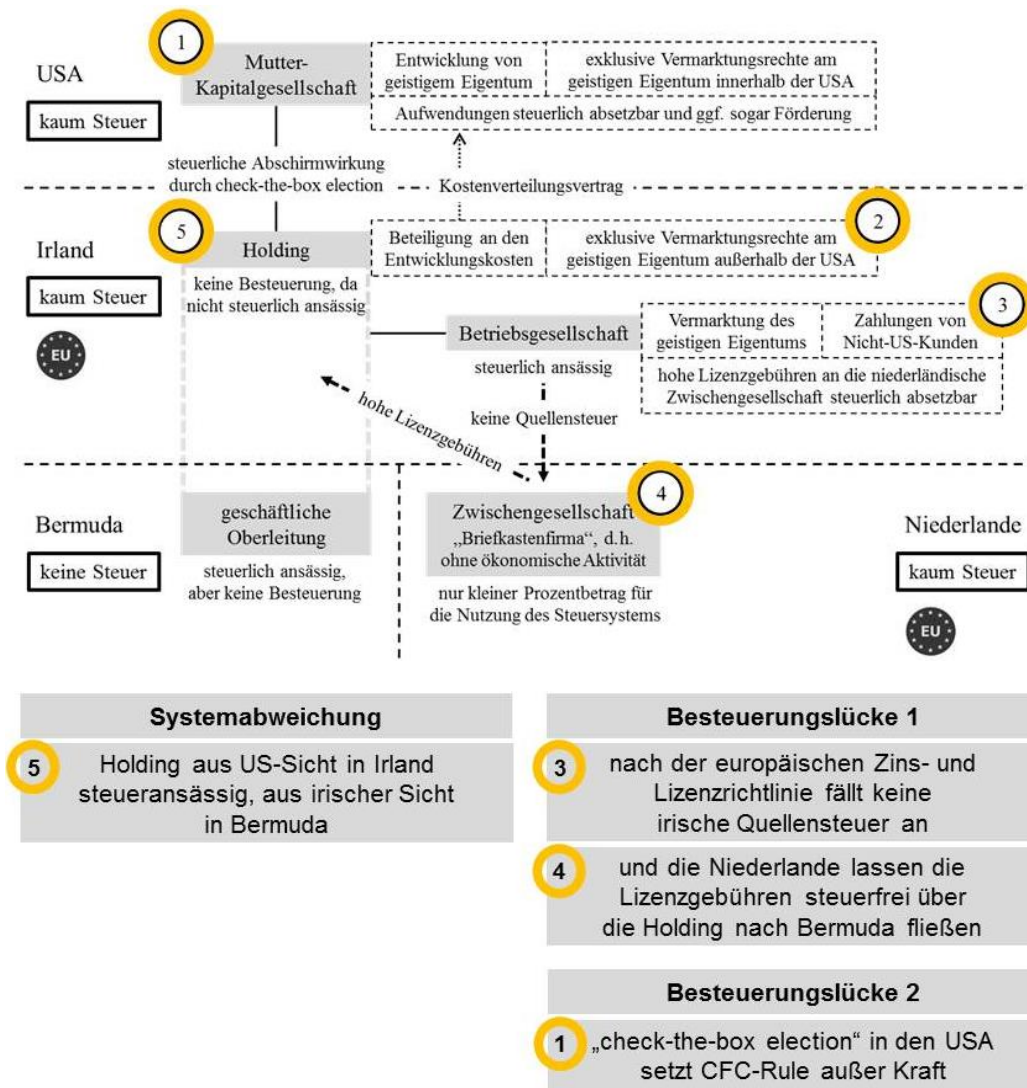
USA

kaum Steuer

1

Mutter-Kapitalgesellschaft

Entwicklung von geistigem Eigentum

exklusive Vermarktungsrechte am geistigen Eigentum innerhalb der USA

Aufwendungen steuerlich absetzbar und ggf. sogar Förderung

steuerliche Abschirmwirkung durch check-the-box election

Kostenverteilungsvertrag

Irland

kaum Steuer

EU

5

Holding

keine Besteuerung, da nicht steuerlich ansässig

Beteiligung an den Entwicklungskosten

exklusive Vermarktungsrechte am geistigen Eigentum außerhalb der USA

2

3

Betriebsgesellschaft

steuerlich ansässig

keine Quellensteuer

Vermarktung des geistigen Eigentums

Zahlungen von Nicht-US-Kunden

hohe Lizenzgebühren an die niederländische Zwischengesellschaft steuerlich absetzbar

hohe Lizenzgebühren

Bermuda

keine Steuer

geschäftliche Oberleitung

steuerlich ansässig, aber keine Besteuerung

4

Zwischengesellschaft

„Briefkastenfirma", d.h. ohne ökonomische Aktivität

nur kleiner Prozentbetrag für die Nutzung des Steuersystems

Niederlande

kaum Steuer

EU

Systemabweichung

5 Holding aus US-Sicht in Irland steueransässig, aus irischer Sicht in Bermuda

Besteuerungslücke 1

3 nach der europäischen Zins- und Lizenzrichtlinie fällt keine irische Quellensteuer an

4 und die Niederlande lassen die Lizenzgebühren steuerfrei über die Holding nach Bermuda fließen

Besteuerungslücke 2

1 „check-the-box election" in den USA setzt CFC-Rule außer Kraft